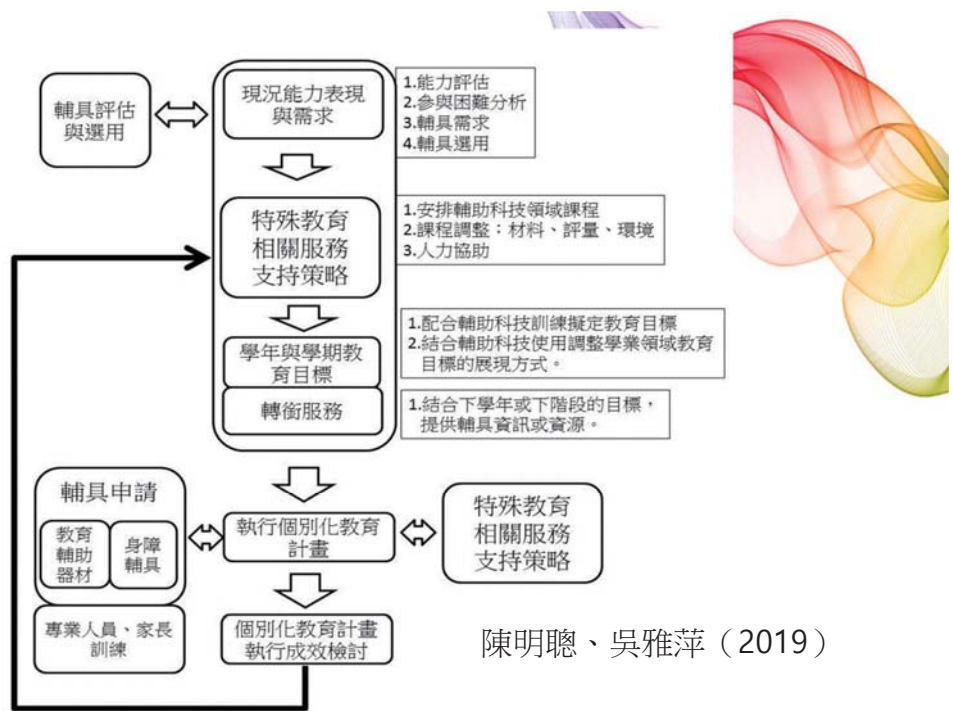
輔具評估與選用

現況能力表現與需求

1.能力評估
2.參與困難分析
3.輔具需求
4.輔具選用

特殊教育相關服務支持策略

1.安排輔助科技領域課程
2.課程調整：材料、評量、環境
3.人力協助

學年與學期教育目標

1.配合輔助科技訓練擬定教育目標
2.結合輔助科技使用調整學業領域教育目標的展現方式。

轉銜服務

1.結合下學年或下階段的目標，提供輔具資訊或資源。

輔具申請

教育輔助器材

身障輔具

專業人員、家長訓練

執行個別化教育計畫

特殊教育相關服務支持策略

個別化教育計畫執行成效檢討

陳明聰、吳雅萍（2019）